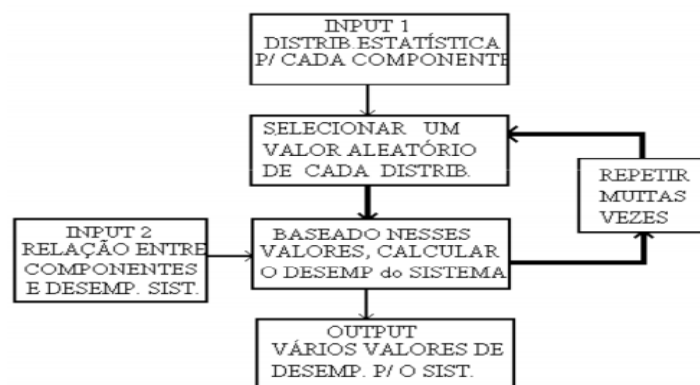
INPUT 1
DISTRIB.ESTATÍSTICA
P/ CADA COMPONENTE

SELECIONAR UM
VALOR ALEATÓRIO
DE CADA DISTRIB.

REPETIR
MUITAS
VEZES

INPUT 2
RELAÇÃO ENTRE
COMPONENTES
E DESEMP. SIST.

BASEADO NESSES
VALORES, CALCULAR
O DESEMP do SISTEMA

OUTPUT
VÁRIOS VALORES DE
DESEMP. P/ O SIST.